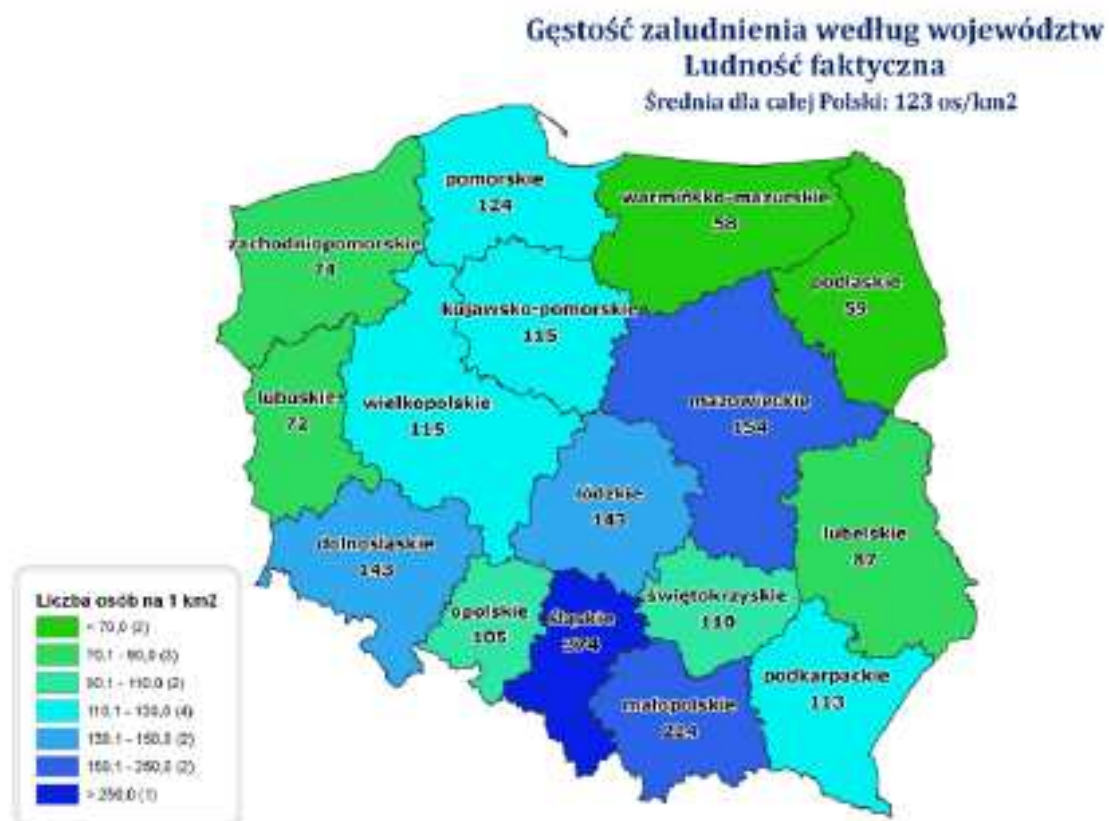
Gęstość zaludnienia według województw
Ludność faktyczna
Średnia dla całej Polski: 123 os/km2

pomorskie
124

warmińsko-mazurskie
58

zachodniopomorskie
74

podlaskie
59

kujawsko-pomorskie
115

lubuskie
72

wielkopolskie
115

mazowieckie
154

łódzkie
143

dolnośląskie
143

lubelskie
87

opolskie
105

śląskie
374

świętokrzyskie
110

podkarpackie
113

małopolskie
224

Liczba osób na 1 km2
< 70,0 (2)
70,1 - 90,0 (3)
90,1 - 110,0 (2)
110,1 - 130,0 (4)
130,1 - 150,0 (2)
150,1 - 250,0 (2)
> 250,0 (1)